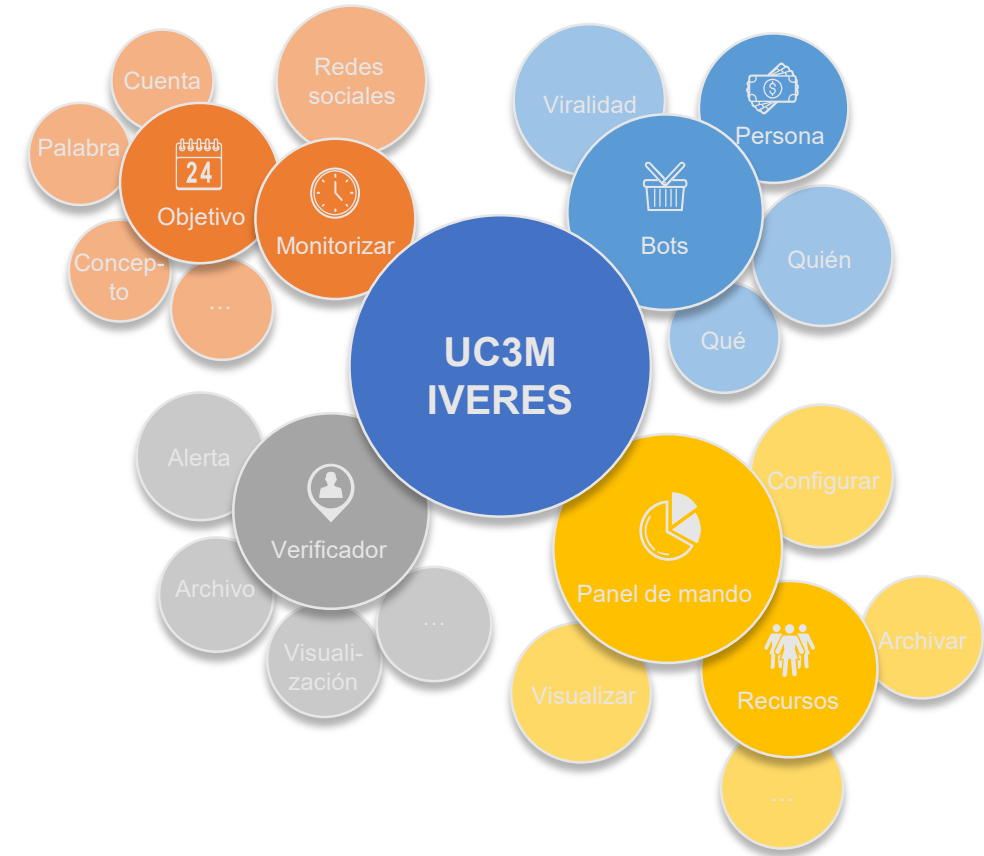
UC3M
IVERES

Cuenta

Redes sociales

Palabra

24

Objetivo

Monitorizar

Concepto

…

Viralidad

Persona

Bots

Quién

Qué

Alerta

Verificador

Archivo

Visualización

…

Configurar

Panel de mando

Archivar

Visualizar

Recursos

…